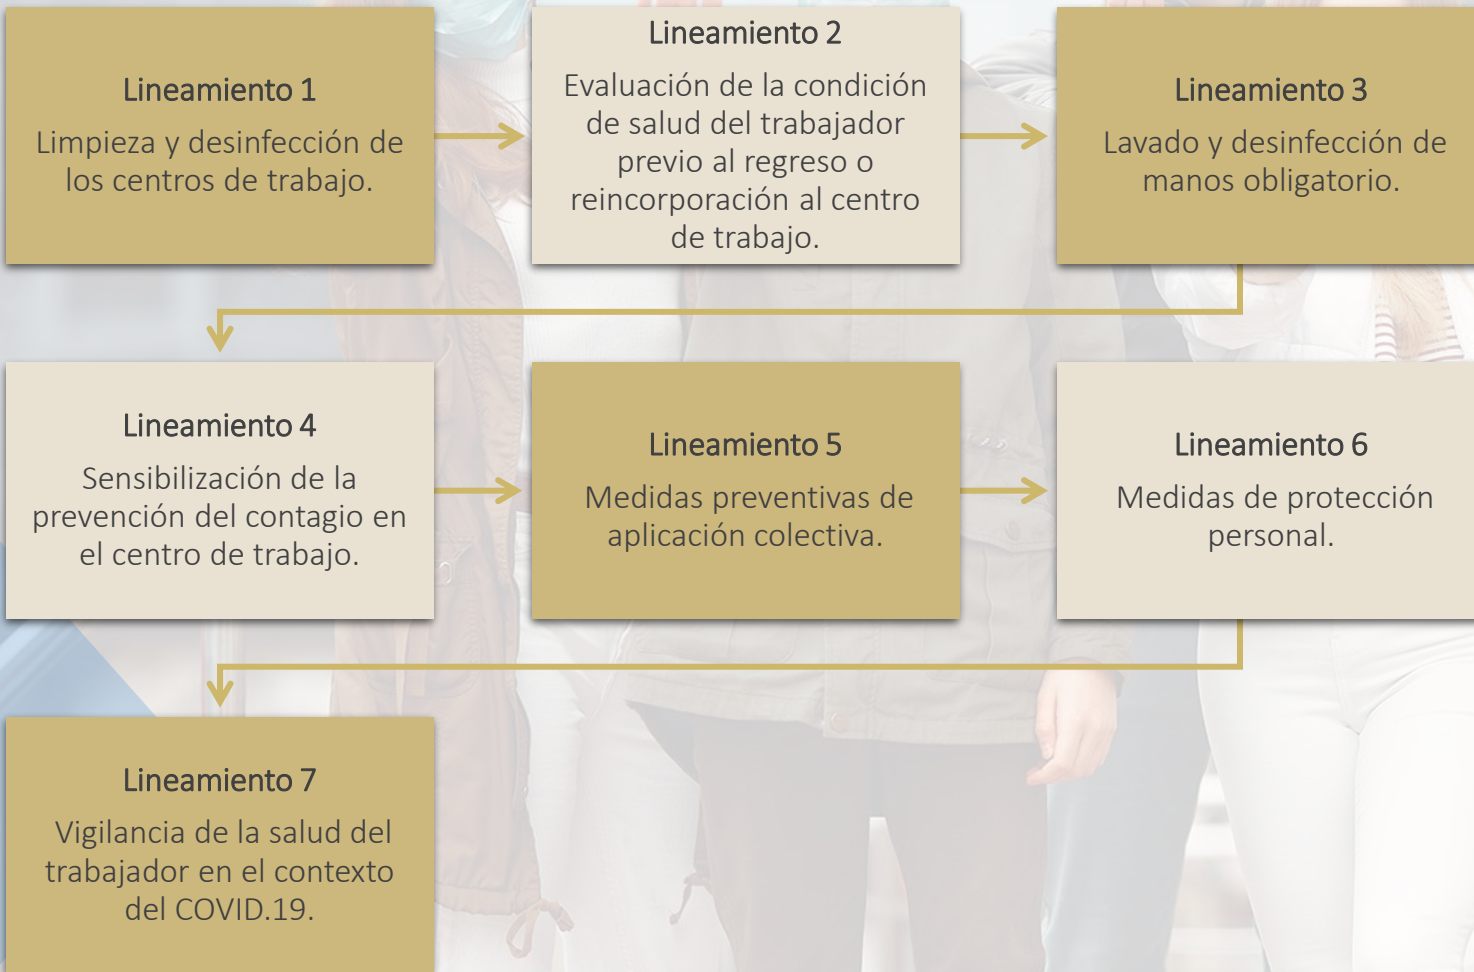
Lineamiento 1

Limpieza y desinfección de los centros de trabajo.

Lineamiento 2

Evaluación de la condición de salud del trabajador previo al regreso o reincorporación al centro de trabajo.

Lineamiento 3

Lavado y desinfección de manos obligatorio.

Lineamiento 4

Sensibilización de la prevención del contagio en el centro de trabajo.

Lineamiento 5

Medidas preventivas de aplicación colectiva.

Lineamiento 6

Medidas de protección personal.

Lineamiento 7

Vigilancia de la salud del trabajador en el contexto del COVID.19.